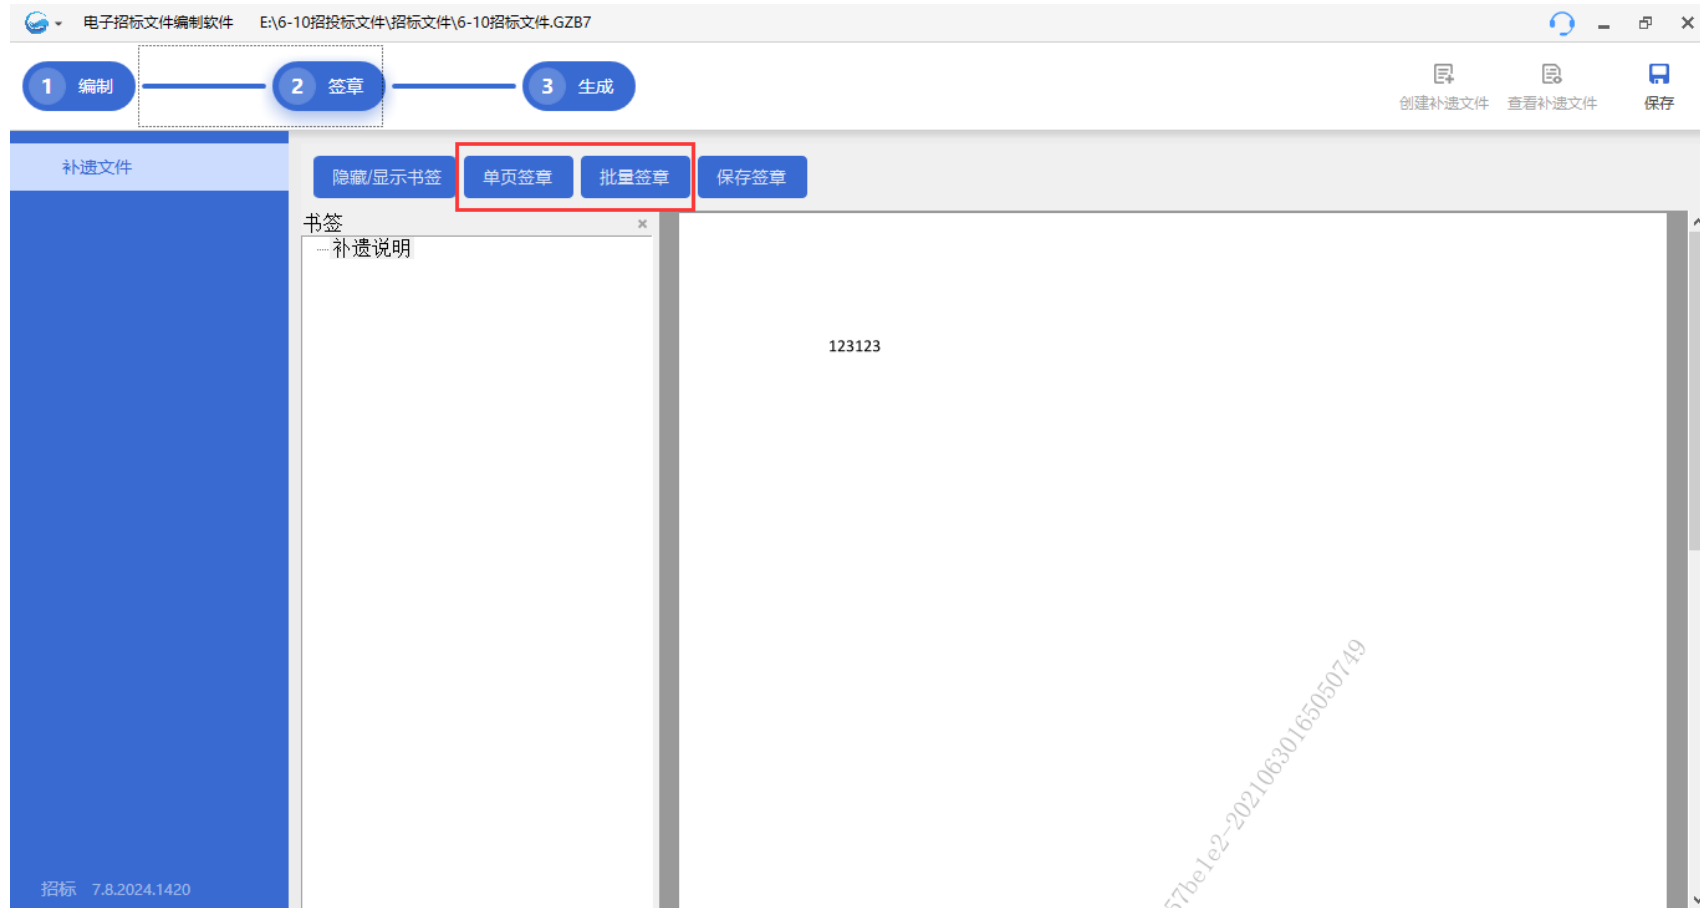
电子招标文件编制软件 E:\6-10招投标文件\招标文件\6-10招标文件.GZB7

1 编制
2 签章
3 生成

创建补遗文件 查看补遗文件 保存

补遗文件

隐藏/显示书签 单页签章 批量签章 保存签章

书签 ×
补遗说明

123123

57be1e2-20210630165050749

招标 7.8.2024.1420